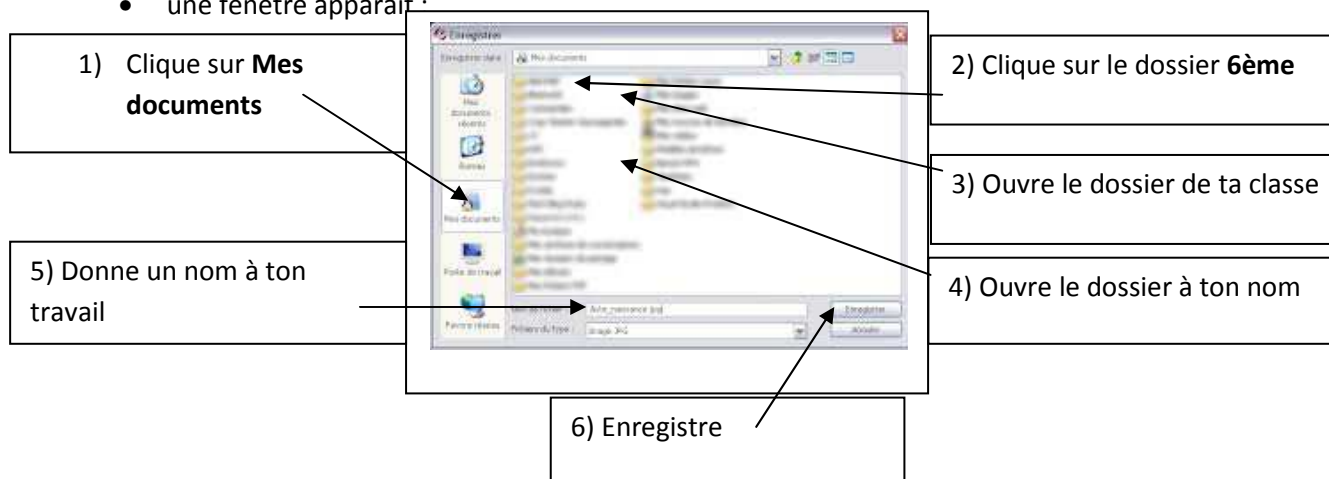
• une fenêtre apparaît :

1) Clique sur **Mes documents**

2) Clique sur le dossier **6ème**

3) Ouvre le dossier de ta classe

4) Ouvre le dossier à ton nom

5) Donne un nom à ton travail

6) Enregistre

Enregistrer

Enregistrer dans : Mes documents

Mes documents récents

Bureau

Mes documents

Poste de travail

Favoris réseau

Nom du fichier : Acte_naissance.jpg

Fichiers du type : Image JPG

Enregistrer

Annuler